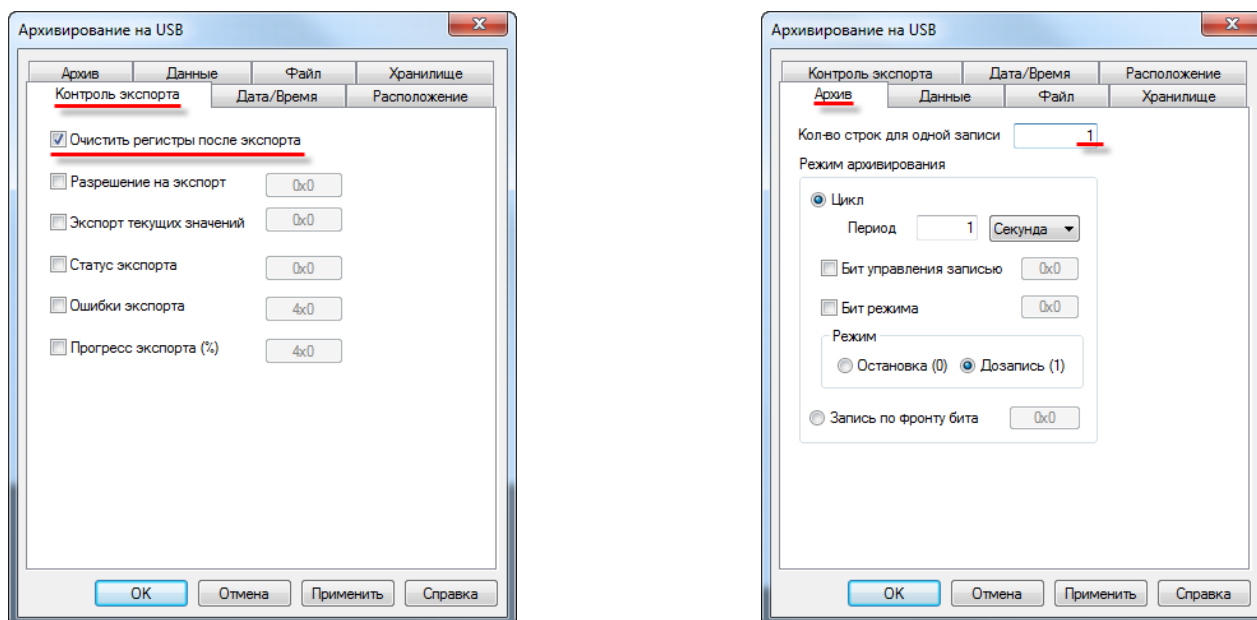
Архивирование на USB

Архив | Данные | Файл | Хранилище
Контроль экспорта | Дата/Время | Расположение

Очистить регистры после экспорта

Разрешение на экспорт 0x0

Экспорт текущих значений 0x0

Статус экспорта 0x0

Ошибки экспорта 4x0

Прогресс экспорта (%) 4x0

OK | Отмена | Применить | Справка

Архивирование на USB

Контроль экспорта | Дата/Время | Расположение
Архив | Данные | Файл | Хранилище

Кол-во строк для одной записи 1

Режим архивирования

Цикл

Период 1 Секунда

Бит управления записью 0x0

Бит режима 0x0

Режим

Остановка (0) Дозапись (1)

Запись по фронту бита 0x0

OK | Отмена | Применить | Справка